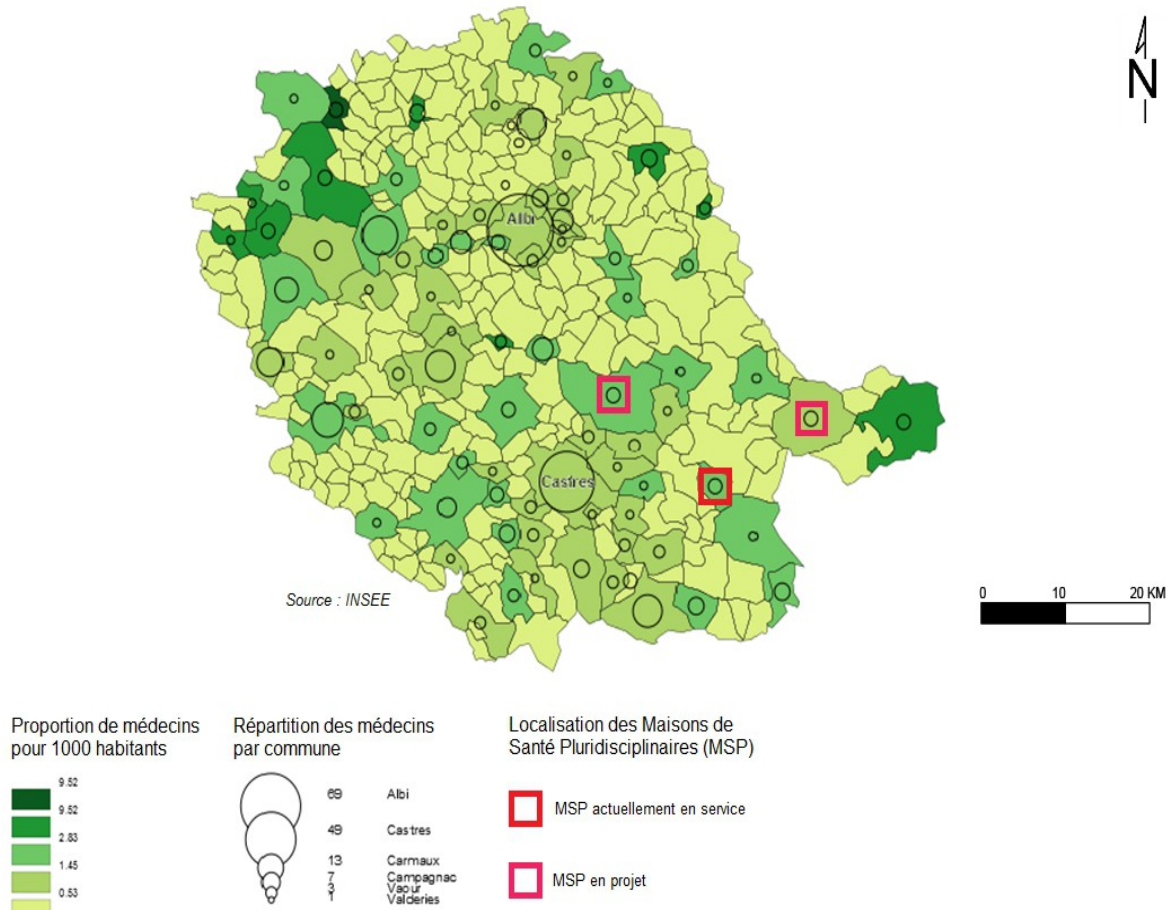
N

Albi

Castres

Source : INSEE

0 10 20 KM

Proportion de médecins pour 1000 habitants

9.52
9.52
2.83
1.45
0.53

Répartition des médecins par commune

69 Albi
49 Castres
13 Carmaux
7 Campagnac
3 Vaour
1 Valderies

Localisation des Maisons de Santé Pluridisciplinaires (MSP)

MSP actuellement en service

MSP en projet